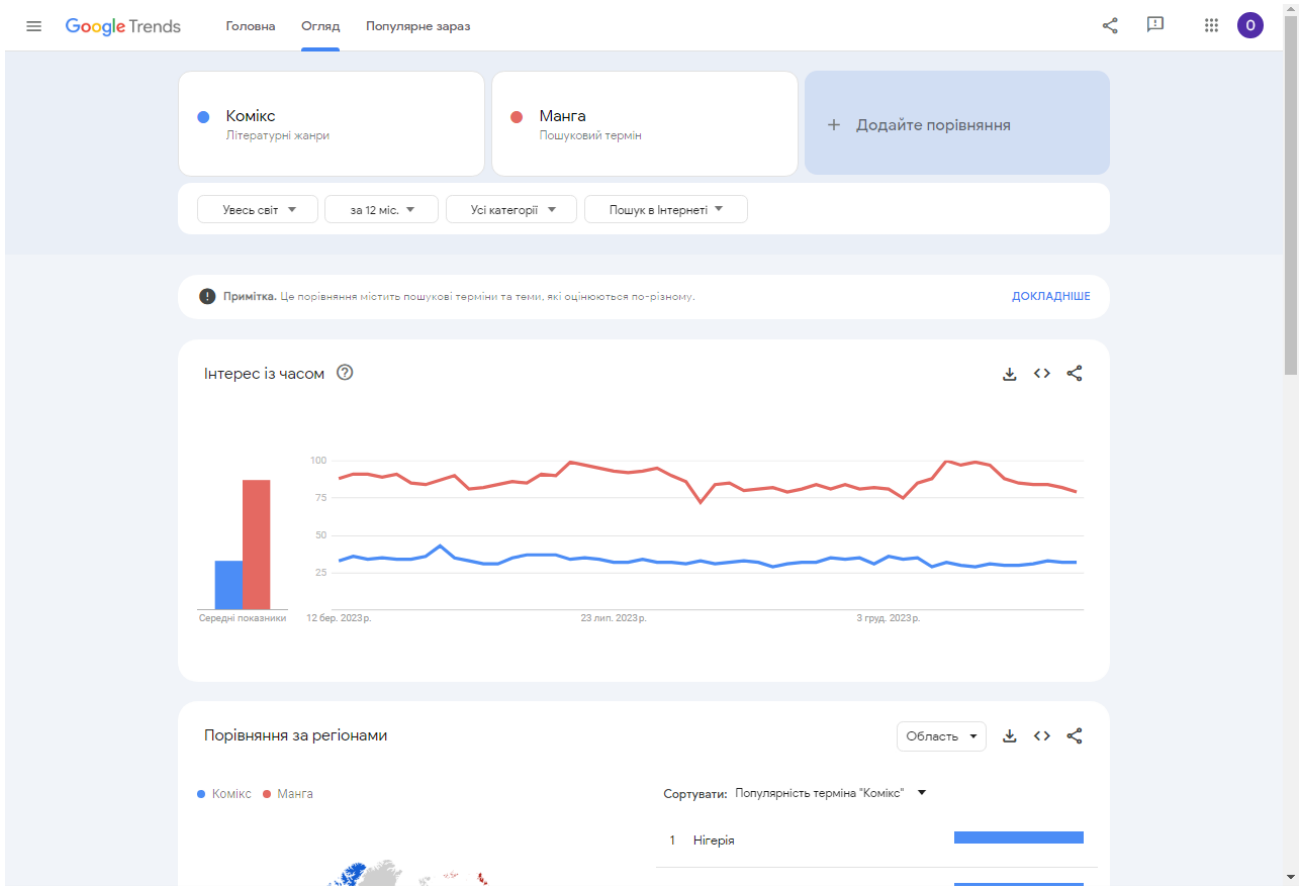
Google Trends Головна Огляд Популярне зараз

O

Комікс
Літературні жанри

Манга
Пошуковий термін

+ Додайте порівняння

Увесь світ ▾ за 12 міс. ▾ Усі категорії ▾ Пошук в Інтернеті ▾

**Примітка.** Це порівняння містить пошукові терміни та теми, які оцінюються по-різному. ДОКЛАДНІШЕ

Інтерес із часом

100
75
50
25

Середні показники

12 бер. 2023 р.
23 лип. 2023 р.
3 груд. 2023 р.

Порівняння за регіонами

Область ▾

Комікс Манга

Сортувати: Популярність терміна "Комікс" ▾

1 Нігерія